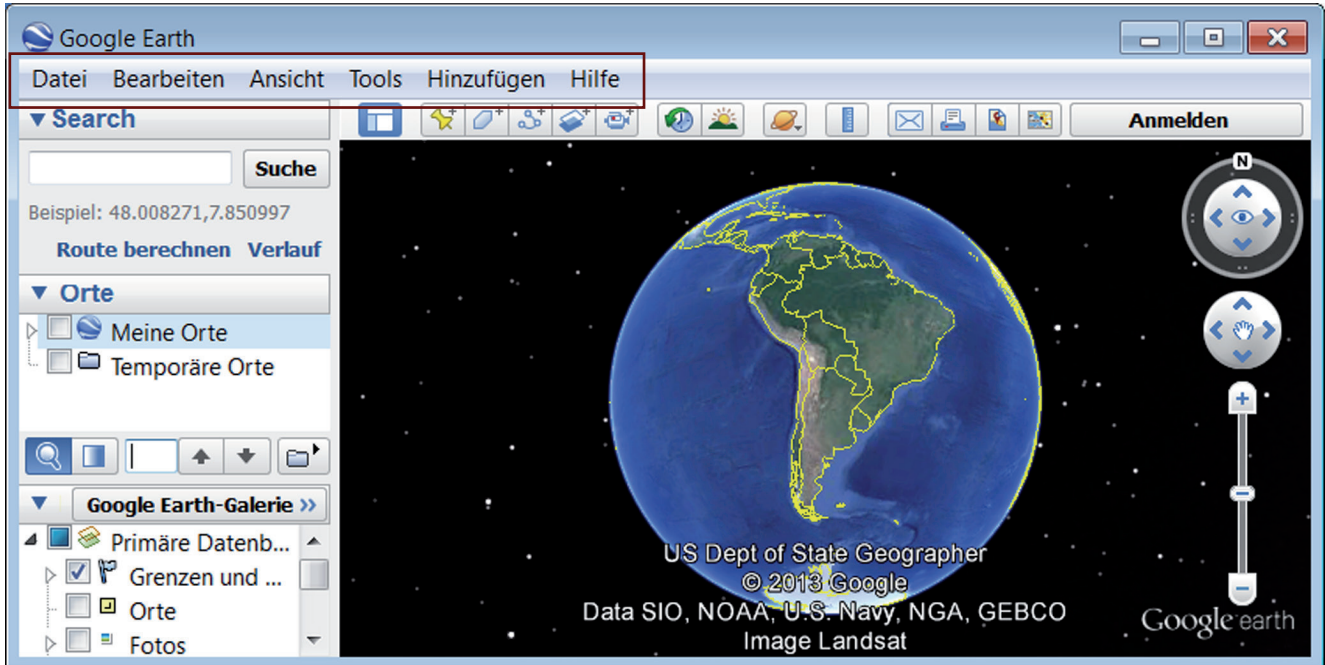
Google Earth

Datei Bearbeiten Ansicht Tools Hinzufügen Hilfe

Search

Suche

Beispiel: 48.008271,7.850997

Route berechnen Verlauf

Orte

Meine Orte

Temporäre Orte

Google Earth-Galerie »

Primäre Datenb...

Grenzen und ...

Orte

Fotos

Anmelden

N

US Dept of State Geographer
© 2013 Google
Data SIO, NOAA, U.S. Navy, NGA, GEBCO
Image Landsat

Google earth